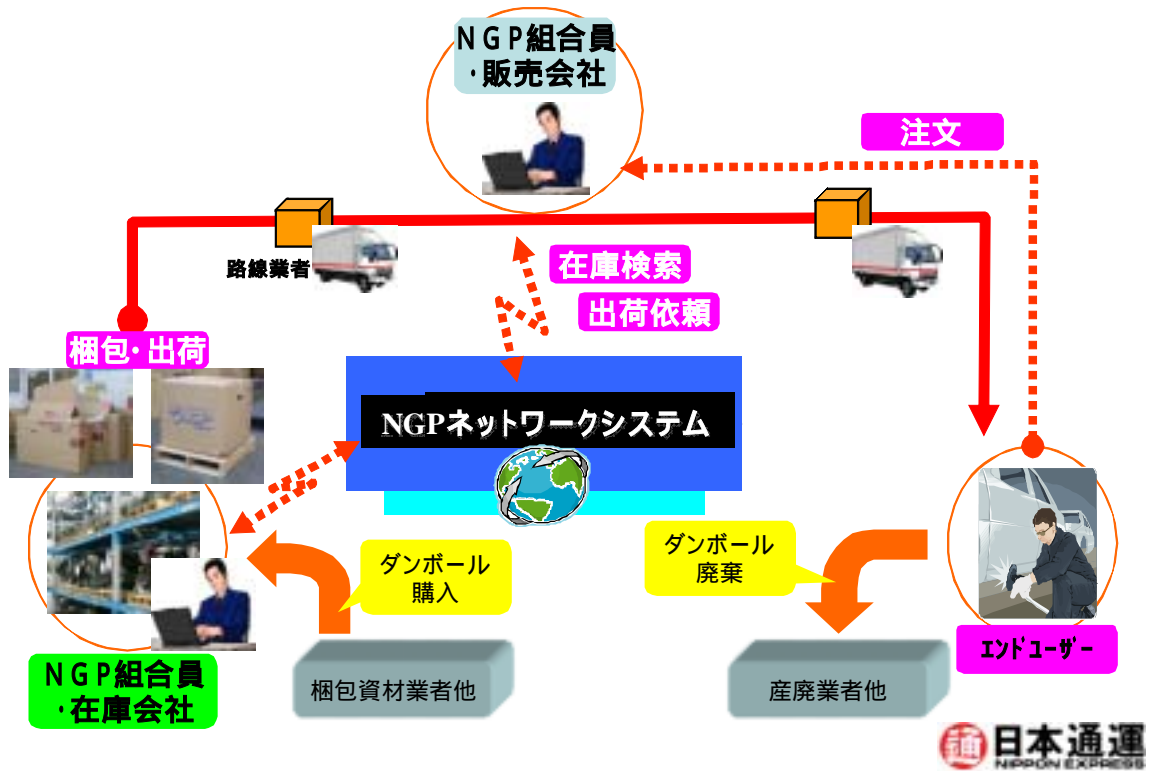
ＮＧＰ組合員
・販売会社

注文

路線業者

在庫検索

出荷依頼

梱包・出荷

NGPネットワークシステム

ダンボール
購入

ダンボール
廃棄

ｴﾝﾄﾞﾕｰｻﾞｰ

ＮＧＰ組合員
・在庫会社

梱包資材業者他

産廃業者他

日本通運
NIPPON EXPRESS